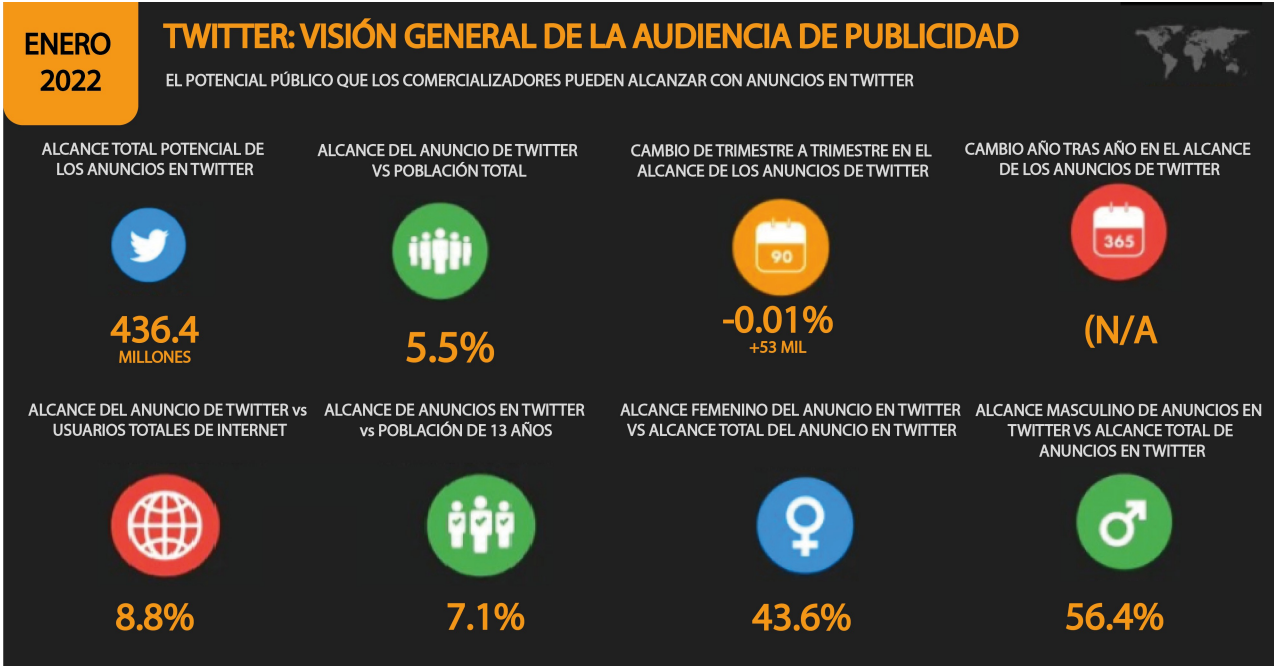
ENERO 2022

TWITTER: VISIÓN GENERAL DE LA AUDIENCIA DE PUBLICIDAD

EL POTENCIAL PÚBLICO QUE LOS COMERCIALIZADORES PUEDEN ALCANZAR CON ANUNCIOS EN TWITTER

ALCANCE TOTAL POTENCIAL DE LOS ANUNCIOS EN TWITTER

436.4
MILLONES

ALCANCE DEL ANUNCIO DE TWITTER VS POBLACIÓN TOTAL

5.5%

CAMBIO DE TRIMESTRE A TRIMESTRE EN EL ALCANCE DE LOS ANUNCIOS DE TWITTER

90

-0.01%
+53 MIL

CAMBIO AÑO TRAS AÑO EN EL ALCANCE DE LOS ANUNCIOS DE TWITTER

365

(N/A

ALCANCE DEL ANUNCIO DE TWITTER vs USUARIOS TOTALES DE INTERNET

8.8%

ALCANCE DE ANUNCIOS EN TWITTER vs POBLACIÓN DE 13 AÑOS

7.1%

ALCANCE FEMENINO DEL ANUNCIO EN TWITTER VS ALCANCE TOTAL DEL ANUNCIO EN TWITTER

43.6%

ALCANCE MASCULINO DE ANUNCIOS EN TWITTER VS ALCANCE TOTAL DE ANUNCIOS EN TWITTER

56.4%